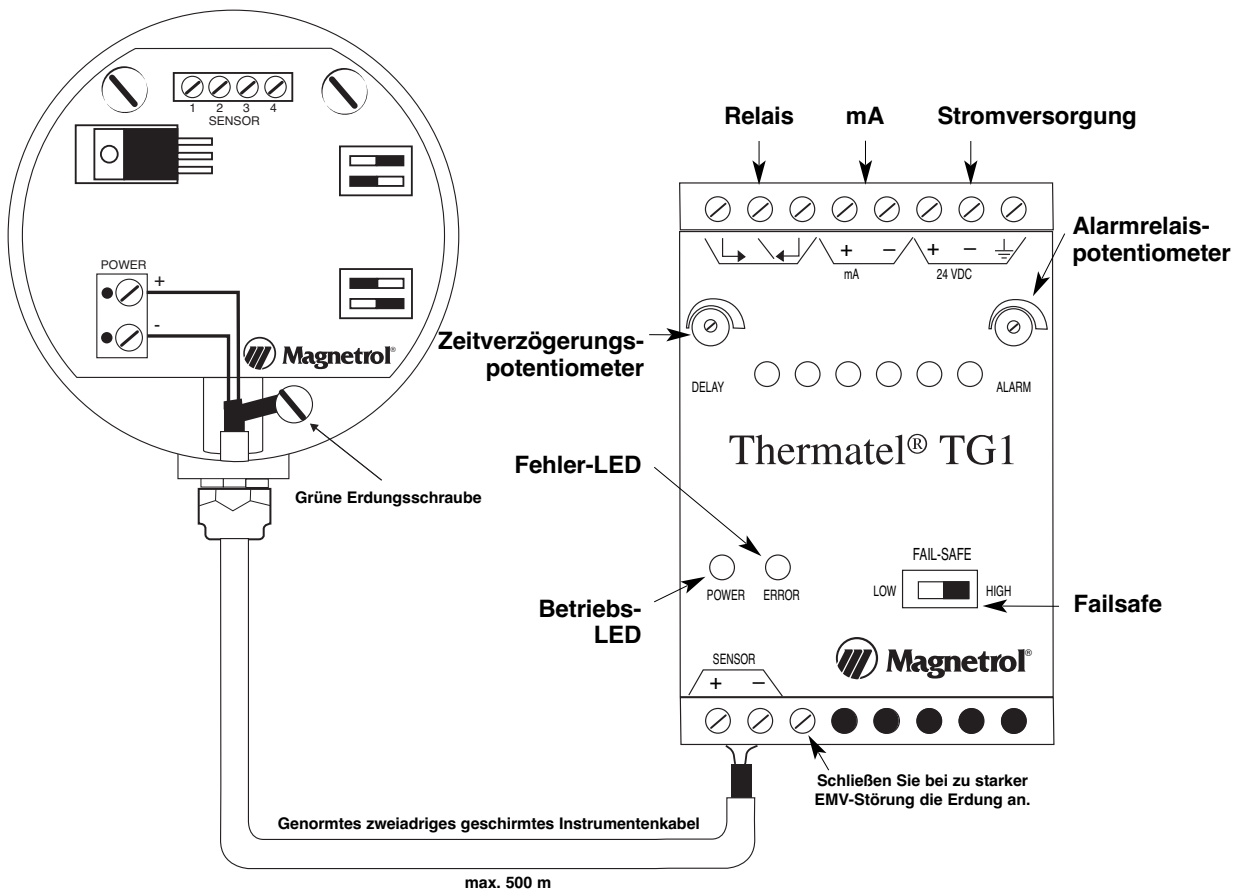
1 2 3 4
SENSOR

POWER
+
-

Magnetrol®

Grüne Erdungsschraube

Relais
mA
Stromversorgung

+ −
mA
+ −
24 VDC

Alarmrelaispotentiometer

Zeitverzögerungspotentiometer

DELAY
ALARM

Thermatel® TG1

Fehler-LED

POWER
ERROR

Betriebs-LED

FAIL-SAFE
LOW
HIGH

Failsafe

Magnetrol®

SENSOR
+ −

Schließen Sie bei zu starker EMV-Störung die Erdung an.

Genormtes zweiadriges geschirmtes Instrumentenkabel

max. 500 m